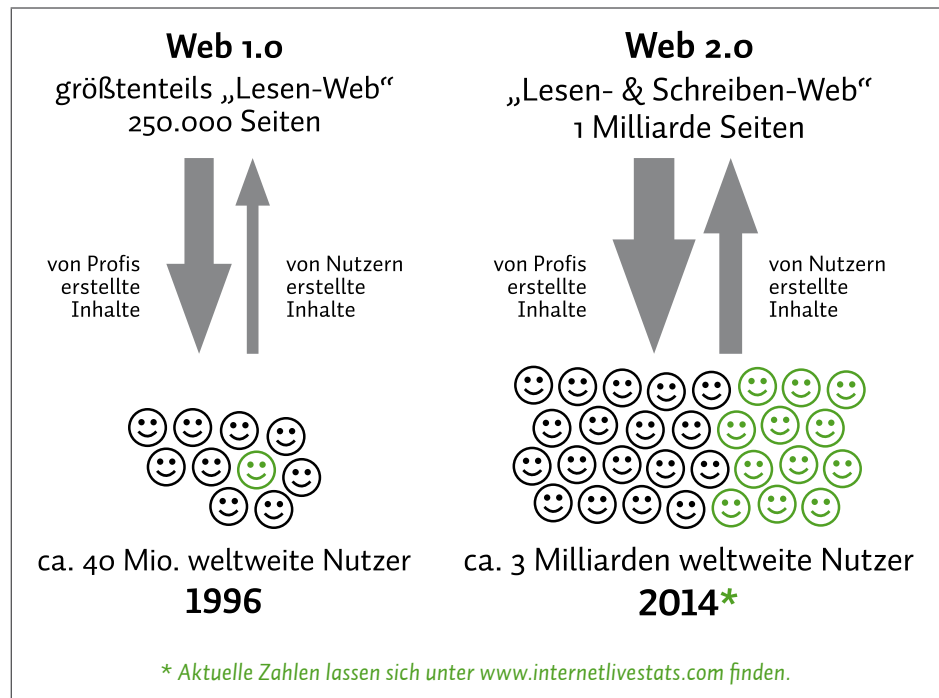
Web 1.0
größtenteils „Lesen-Web“
250.000 Seiten

von Profis erstellte Inhalte

von Nutzern erstellte Inhalte

ca. 40 Mio. weltweite Nutzer
1996

Web 2.0
„Lesen- & Schreiben-Web“
1 Milliarde Seiten

von Profis erstellte Inhalte

von Nutzern erstellte Inhalte

ca. 3 Milliarden weltweite Nutzer
2014*

* Aktuelle Zahlen lassen sich unter www.internetlivestats.com finden.